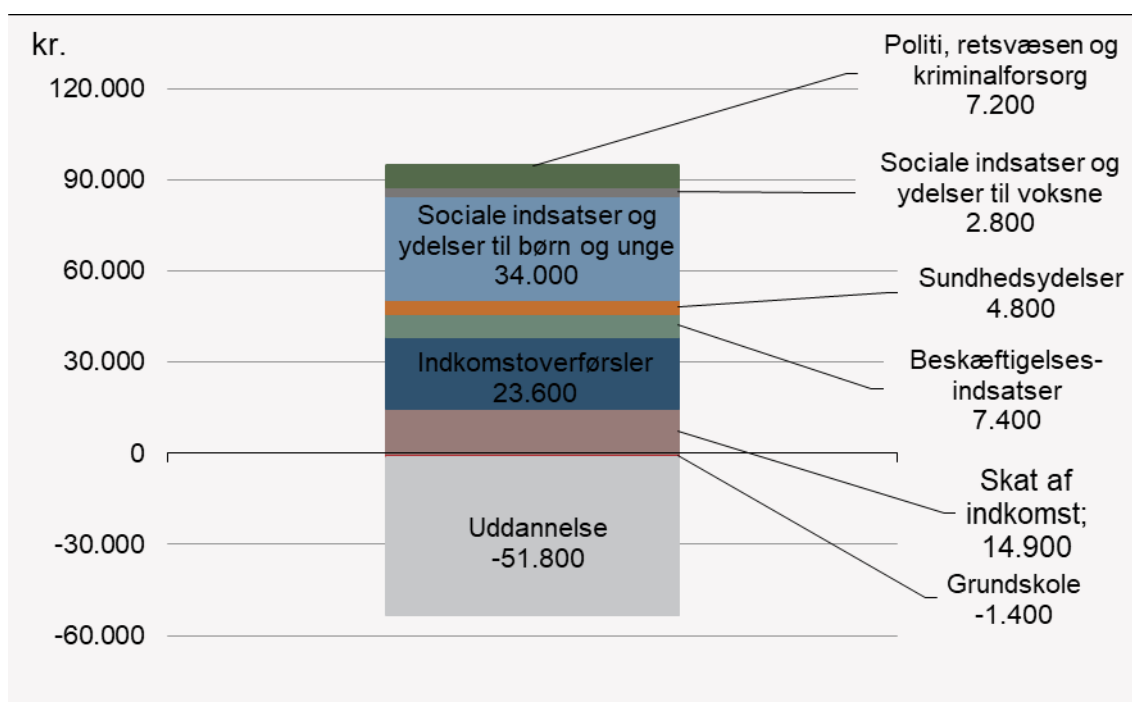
kr.

120.000

90.000

60.000

30.000

0

-30.000

-60.000

Sociale indsatser og ydelser til børn og unge 34.000

Indkomstoverførsler 23.600

Uddannelse -51.800

Politi, retsvæsen og kriminalforsorg 7.200

Sociale indsatser og ydelser til voksne 2.800

Sundhedsydelser 4.800

Beskæftigelses-indsatser 7.400

Skat af indkomst; 14.900

Grundskole -1.400